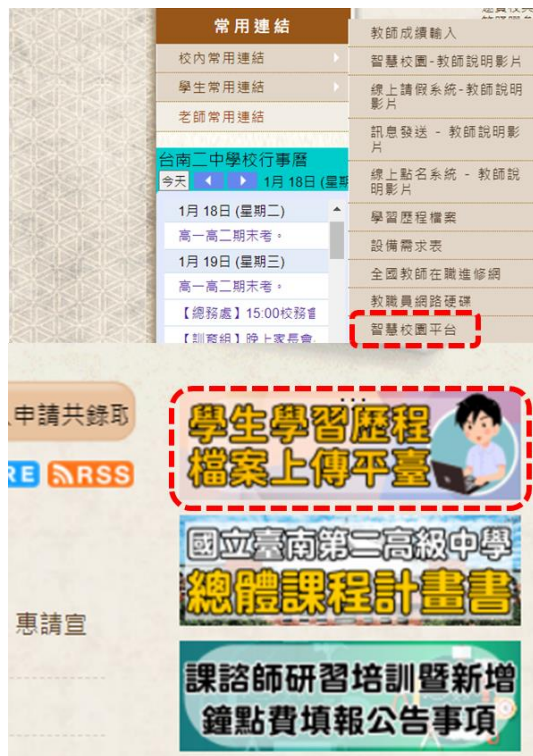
常用連結
校內常用連結
學生常用連結
老師常用連結

教師成績輸入
智慧校園-教師說明影片
線上請假系統-教師說明影片
訊息發送 - 教師說明影片
線上點名系統 - 教師說明影片
學習歷程檔案
設備需求表
全國教師在職進修網
教職員網路硬碟
智慧校園平台

台南二中學校行事曆
今天 1月 18日 (星期
1月 18日 (星期二)
高一高二期末考。
1月 19日 (星期三)
高一高二期末考。
【總務處】15:00校務會
【訓育組】晚上家長會

申請共錄取
RE RSS
惠請宣

學生學習歷程
檔案上傳平臺

國立臺南第二高級中學
總體課程計畫書

課諮師研習培訓暨新增
鐘點費填報公告事項